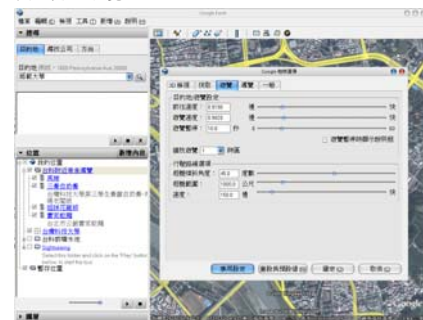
Google Earth

檔案 編輯 檢視 工具 新增 說明

▼ 搜尋

目的地 尋找公司 方向

目的地 例如：1600 Pennsylvania Ave 20006

成都大學

▼ 位置

我的位置

Sightseeing

▶ 暫存位置

▶ 圖層

Google 地球選項

3D 檢視 快取 遊覽 導覽 一般

目的地遊覽設定

飛行速度： 0.9190 慢 快

遊覽速度： 0.0625 慢 快

遊覽暫停： 10.0 秒

遊覽暫停時間

國家位置 1 秒選

行動路線選項

相機傾斜角度： 45.0 度數

相機範圍： 1000.0 公尺

速度： 150.0 慢 快

套用設定 重設為預設值 確定 取消

Google